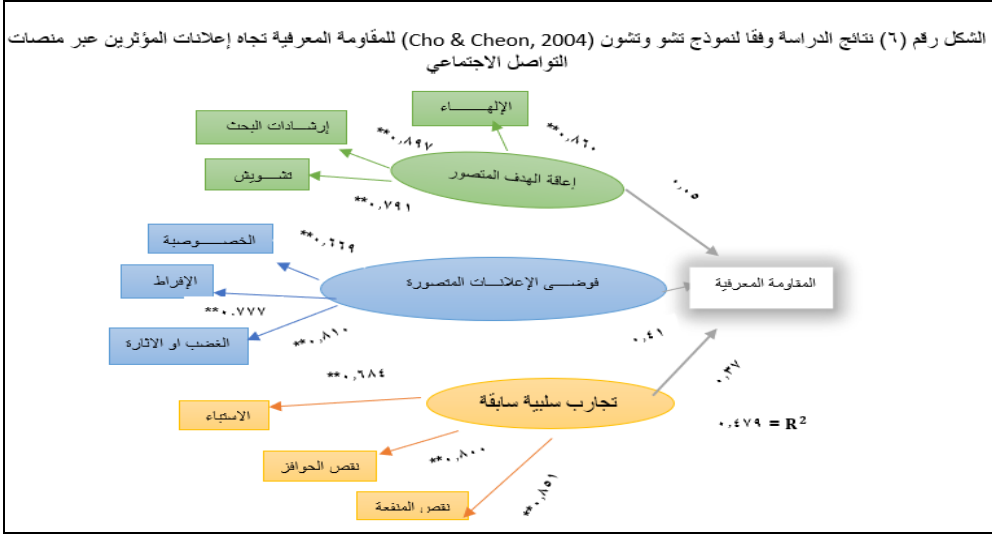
الشكل رقم (٦) نتائج الدراسة وفقا لنموذج تشو وتشون (Cho & Cheon, 2004) للمقاومة المعرفية تجاه إعلانات المؤثرين عبر منصات التواصل الاجتماعي

الإلهـــــــاء

إرشـــادات البحث

**٠,٨٩٧

**٠,٨٦٠

تشـــويش

إعاقة الهدف المتصور

**٠,٧٩١

٠,٠٥

الخصـــــوصية

**٠,٦٦٩

الإفراط

فوضـــى الإعلانـات المتصورة

المقاومة المعرفية

**٠,٧٧٧

الغضب او الاثارة

**٠,٨١٠

٠,٤١

**٠,٦٨٤

٠,٣٧

تجارب سلبية سابقة

الاستياء

٠,٤٧٩ = R$^2$

**٠,٨٠٠

نقص الحوافز

**٠,٨٥١

نقص المنفعة